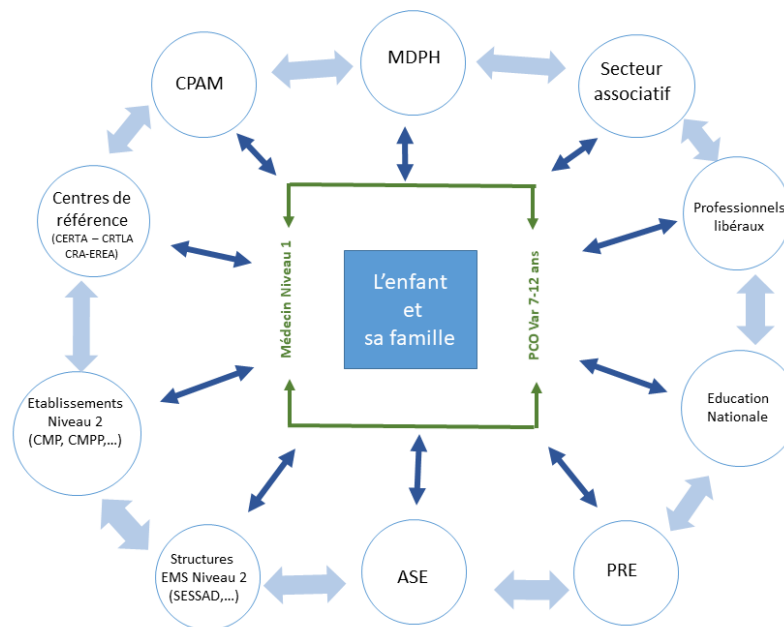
CPAM

MDPH

Secteur associatif

Centres de référence (CERTA – CRTLA CRA-EREA)

Professionnels libéraux

Médecin Niveau 1

L'enfant et sa famille

PCO Var 7-12 ans

Etablissements Niveau 2 (CMP, CMPP,…)

Education Nationale

Structures EMS Niveau 2 (SESSAD,…)

ASE

PRE